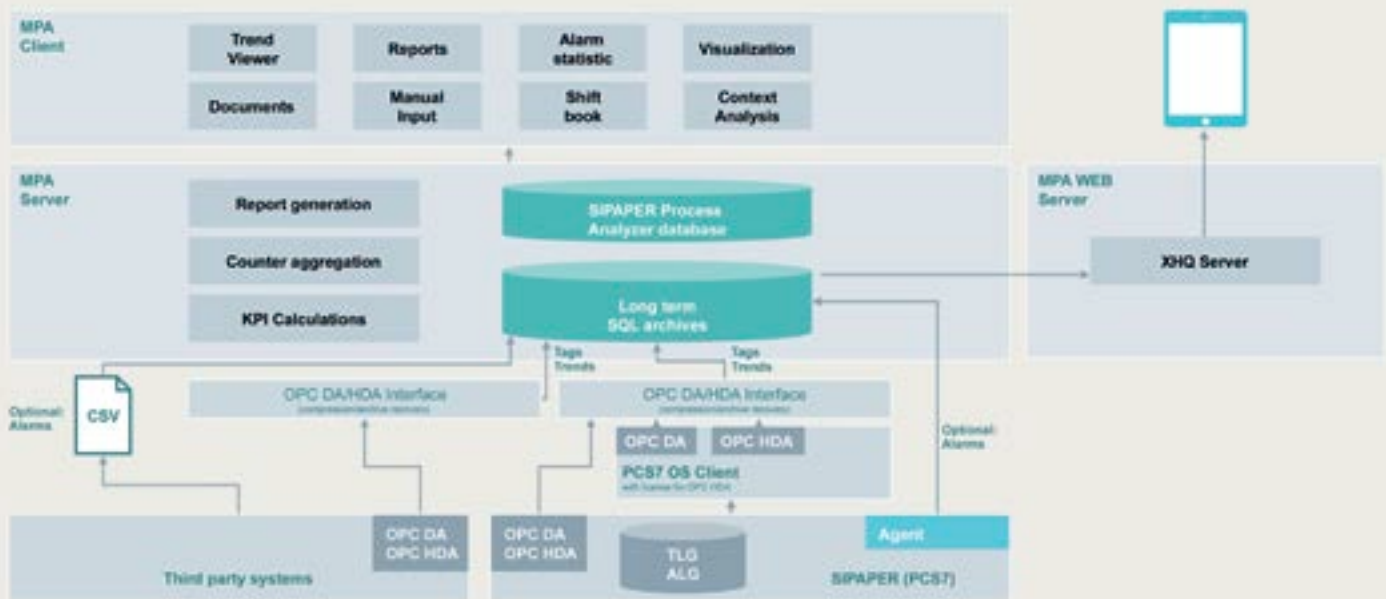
MPA Client

Trend Viewer

Reports

Alarm statistic

Visualization

Documents

Manual Input

Shift book

Context Analysis

MPA Server

Report generation

Counter aggregation

KPI Calculations

SIPAPER Process Analyzer database

Long term SQL archives

MPA WEB Server

XHQ Server

Tags Trends

Tags Trends

Optional: Alarms

CSV

OPC DA/HDA Interface
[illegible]

OPC DA/HDA Interface
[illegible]

OPC DA

OPC HDA

PCS7 OS Client
with license for OPC HDA

Optional: Alarms

OPC DA
OPC HDA

OPC DA
OPC HDA

TLG
ALG

Agent

Third party systems

SIPAPER (PCS7)